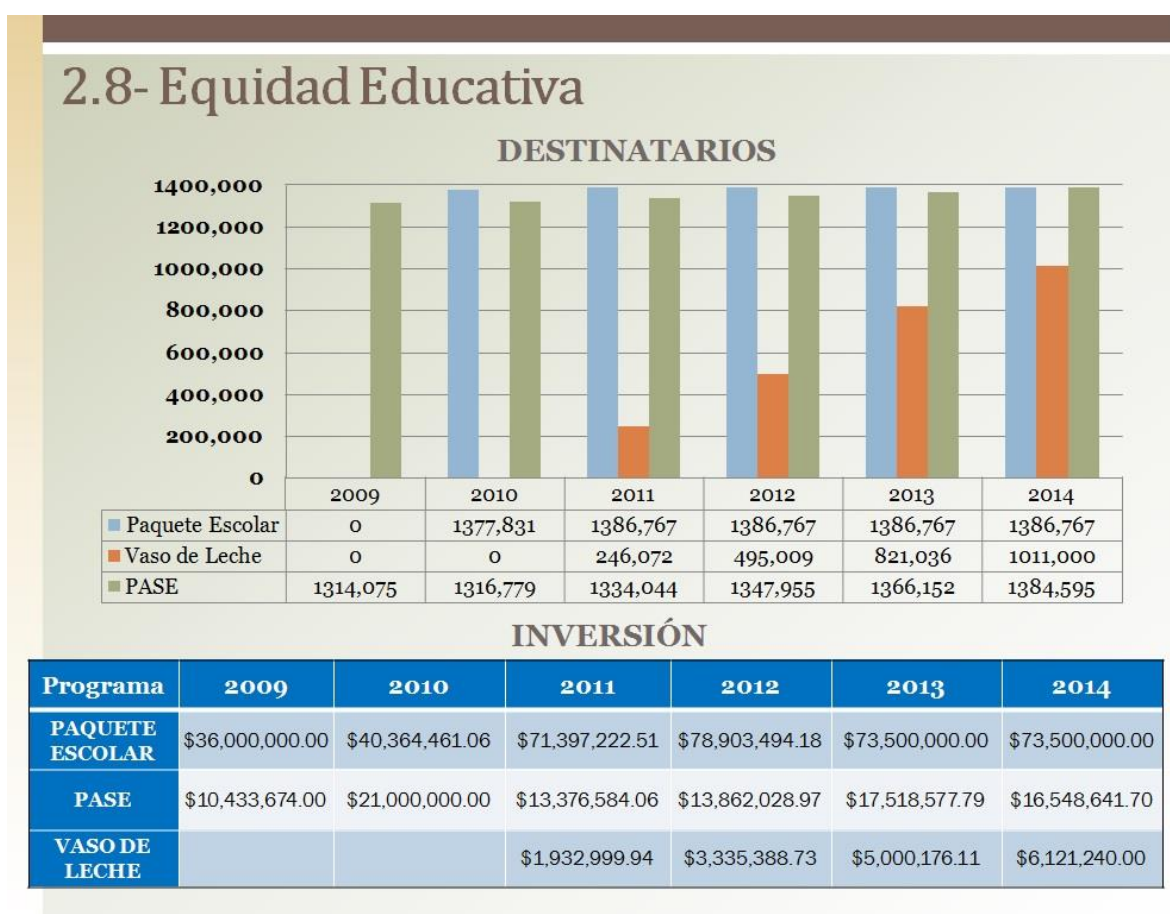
2.8- Equidad Educativa

DESTINATARIOS

1400,000
1200,000
1000,000
800,000
600,000
400,000
200,000
0

| | 2009 | 2010 | 2011 | 2012 | 2013 | 2014 |
|---|---|---|---|---|---|---|
| Paquete Escolar | 0 | 1377,831 | 1386,767 | 1386,767 | 1386,767 | 1386,767 |
| Vaso de Leche | 0 | 0 | 246,072 | 495,009 | 821,036 | 1011,000 |
| PASE | 1314,075 | 1316,779 | 1334,044 | 1347,955 | 1366,152 | 1384,595 |

INVERSIÓN

| Programa | 2009 | 2010 | 2011 | 2012 | 2013 | 2014 |
|---|---|---|---|---|---|---|
| PAQUETE ESCOLAR | \$36,000,000.00 | \$40,364,461.06 | \$71,397,222.51 | \$78,903,494.18 | \$73,500,000.00 | \$73,500,000.00 |
| PASE | \$10,433,674.00 | \$21,000,000.00 | \$13,376,584.06 | \$13,862,028.97 | \$17,518,577.79 | \$16,548,641.70 |
| VASO DE LECHE | | | \$1,932,999.94 | \$3,335,388.73 | \$5,000,176.11 | \$6,121,240.00 |